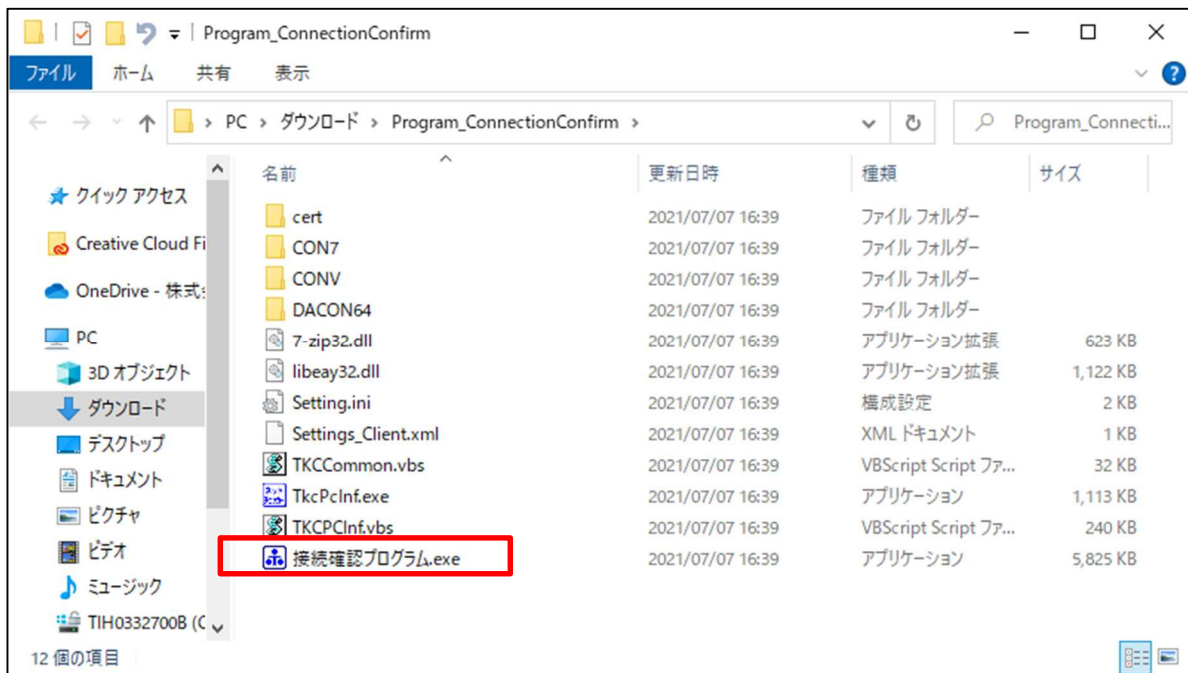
Program_ConnectionConfirm

ファイル ホーム 共有 表示

PC > ダウンロード > Program_ConnectionConfirm

Program_Connecti...

クイック アクセス
Creative Cloud Fi
OneDrive - 株式
PC
3D オブジェクト
ダウンロード
デスクトップ
ドキュメント
ピクチャ
ビデオ
ミュージック
TIH0332700B (C

| 名前 | 更新日時 | 種類 | サイズ |
|---|---|---|---|
| cert | 2021/07/07 16:39 | ファイル フォルダー | |
| CON7 | 2021/07/07 16:39 | ファイル フォルダー | |
| CONV | 2021/07/07 16:39 | ファイル フォルダー | |
| DACON64 | 2021/07/07 16:39 | ファイル フォルダー | |
| 7-zip32.dll | 2021/07/07 16:39 | アプリケーション拡張 | 623 KB |
| libeay32.dll | 2021/07/07 16:39 | アプリケーション拡張 | 1,122 KB |
| Setting.ini | 2021/07/07 16:39 | 構成設定 | 2 KB |
| Settings_Client.xml | 2021/07/07 16:39 | XML ドキュメント | 1 KB |
| TKCCommon.vbs | 2021/07/07 16:39 | VBScript Script ファ... | 32 KB |
| TkcPcInf.exe | 2021/07/07 16:39 | アプリケーション | 1,113 KB |
| TKCPCInf.vbs | 2021/07/07 16:39 | VBScript Script ファ... | 240 KB |
| 接続確認プログラム.exe | 2021/07/07 16:39 | アプリケーション | 5,825 KB |

12 個の項目